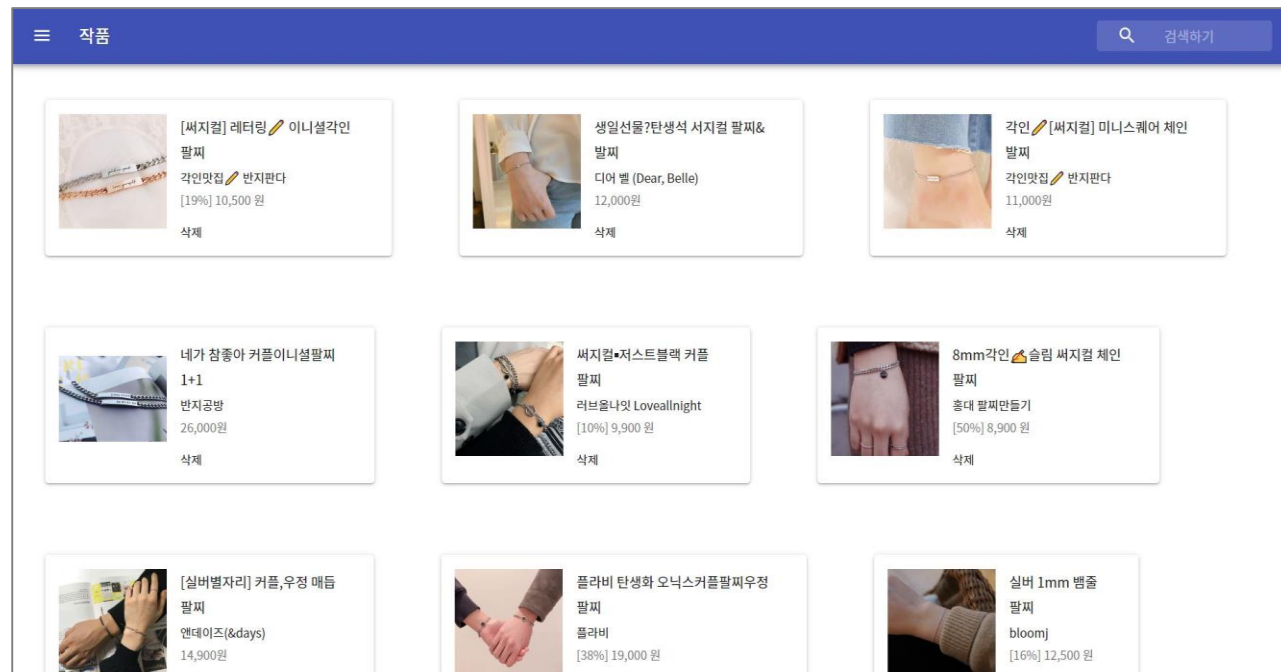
☰ 작품

검색하기

[써지컬] 레터링✏️ 이니셜각인 팔찌
각인맛집✏️ 반지판다
[19%] 10,500 원
삭제

생일선물?탄생석 서지컬 팔찌&발찌
디어 벨 (Dear, Belle)
12,000원
삭제

각인✏️[써지컬] 미니스퀘어 체인 발찌
각인맛집✏️ 반지판다
11,000원
삭제

네가 참좋아 커플이니셜팔찌 1+1
반지공방
26,000원
삭제

써지컬•저스트블랙 커플 팔찌
러브올나잇 Loveallnight
[10%] 9,900 원
삭제

8mm각인✍️슬림 써지컬 체인 팔찌
홍대 팔찌만들기
[50%] 8,900 원
삭제

[실버별자리] 커플,우정 매듭 팔찌
앤데이즈(&days)
14,900원

플라비 탄생화 오닉스커플팔찌우정 팔찌
플라비
[38%] 19,000 원

실버 1mm 뱀줄 팔찌
bloomj
[16%] 12,500 원